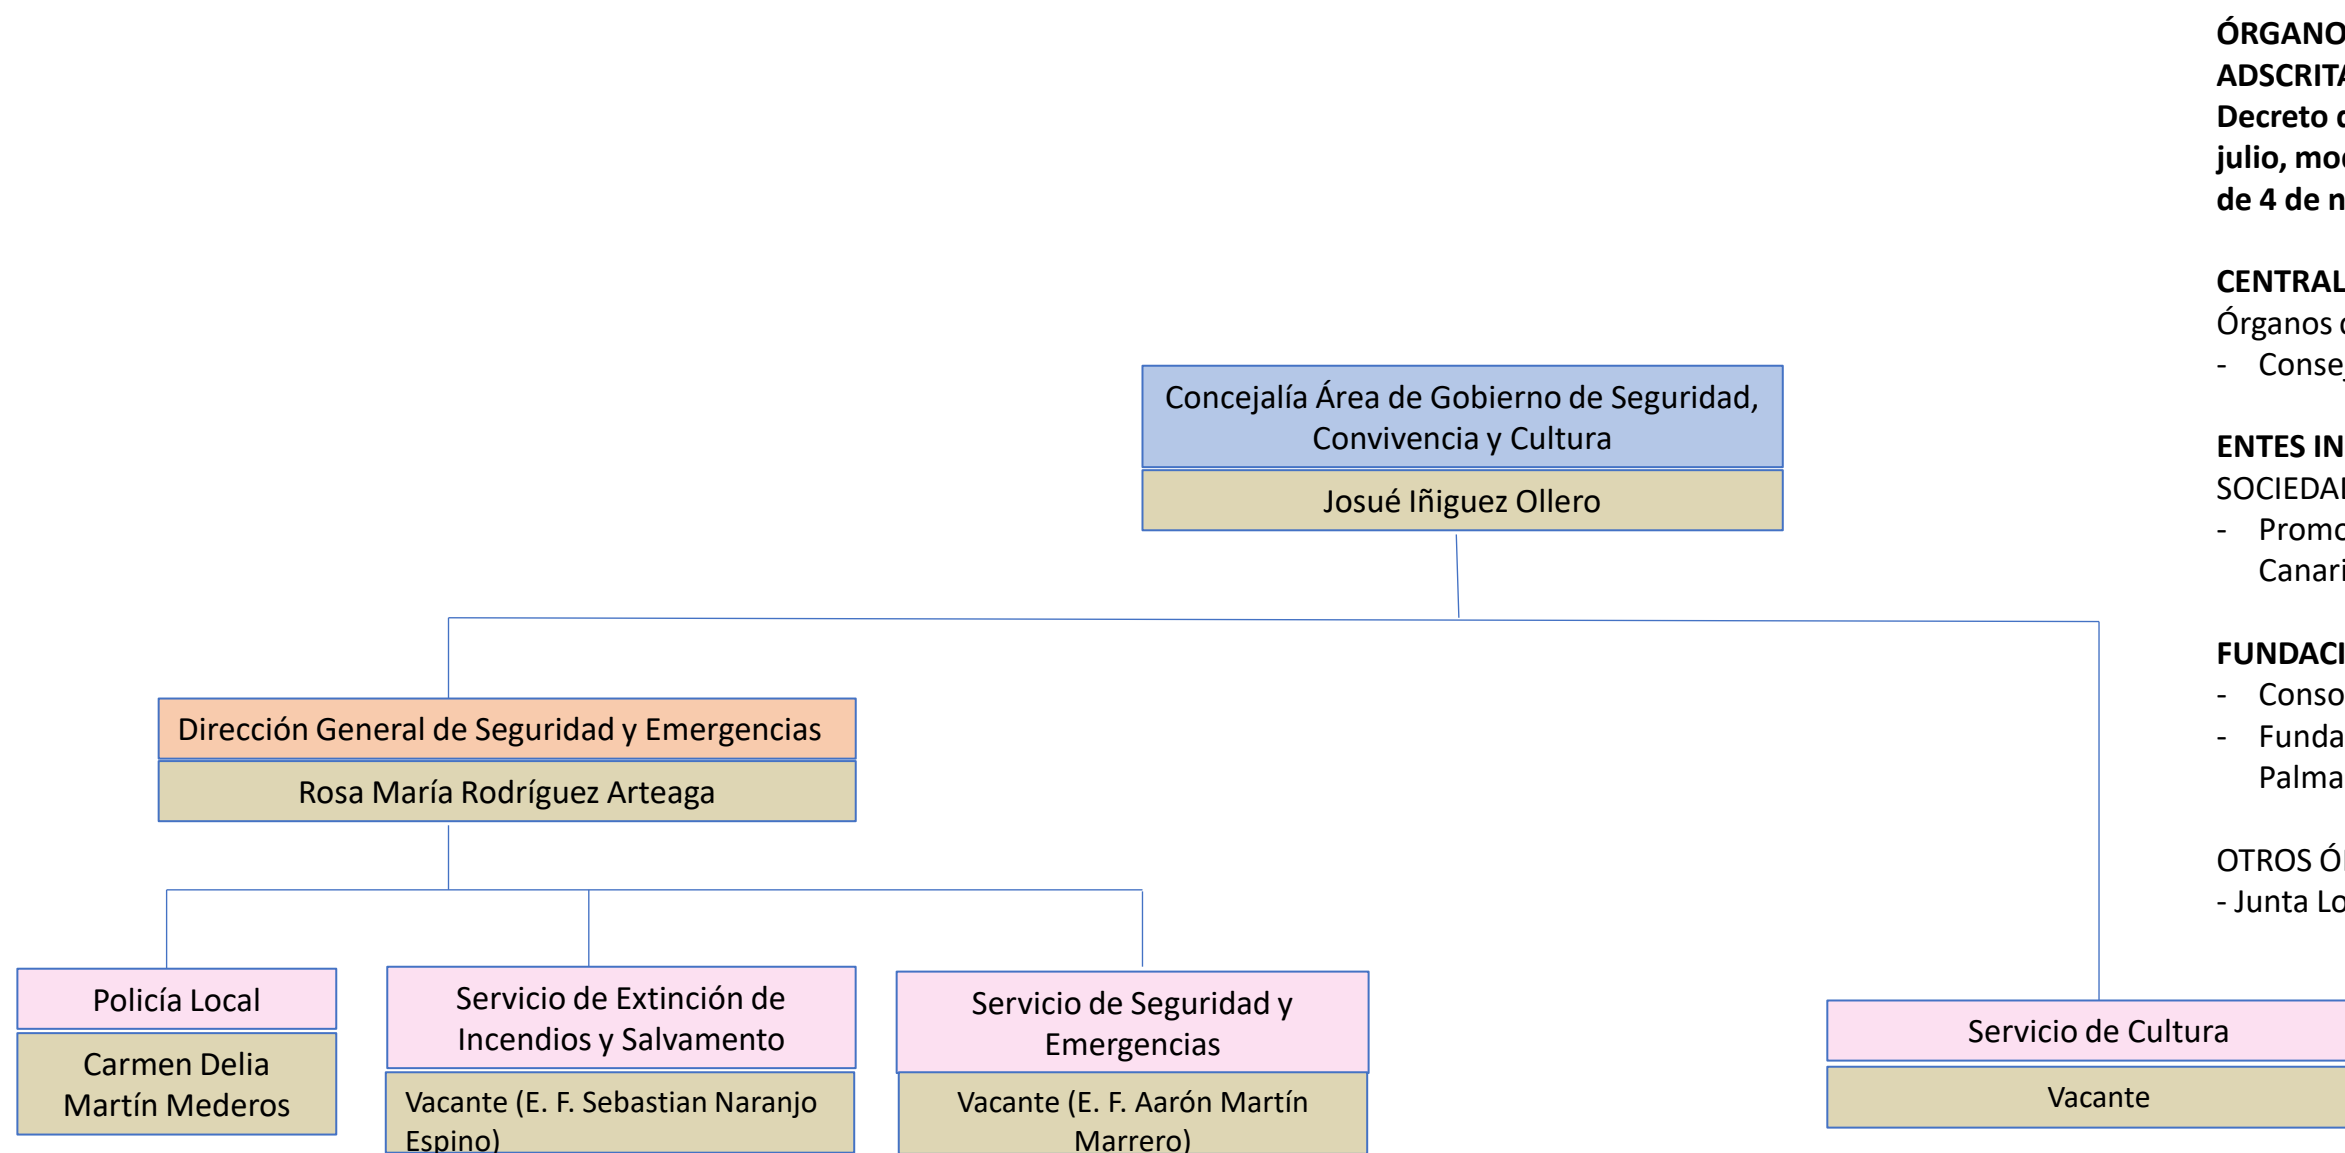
Concejalía Área de Gobierno de Seguridad, Convivencia y Cultura

Josué Iñiguez Ollero

Dirección General de Seguridad y Emergencias

Rosa María Rodríguez Arteaga

Policía Local

Carmen Delia Martín Mederos

Servicio de Extinción de Incendios y Salvamento

Vacante (E. F. Sebastian Naranjo Espino)

Servicio de Seguridad y Emergencias

Vacante (E. F. Aarón Martín Marrero)

Servicio de Cultura

Vacante

ÓRGANO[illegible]
ADSCRIT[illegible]
Decreto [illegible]
julio, mo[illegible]
de 4 de n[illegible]

CENTRAL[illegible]
Órganos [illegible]
- Conse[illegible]

ENTES IN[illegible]
SOCIEDA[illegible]
- Promo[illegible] Canari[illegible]

FUNDACI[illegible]
- Conso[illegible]
- Funda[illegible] Palma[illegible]

OTROS Ó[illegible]
- Junta Lo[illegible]